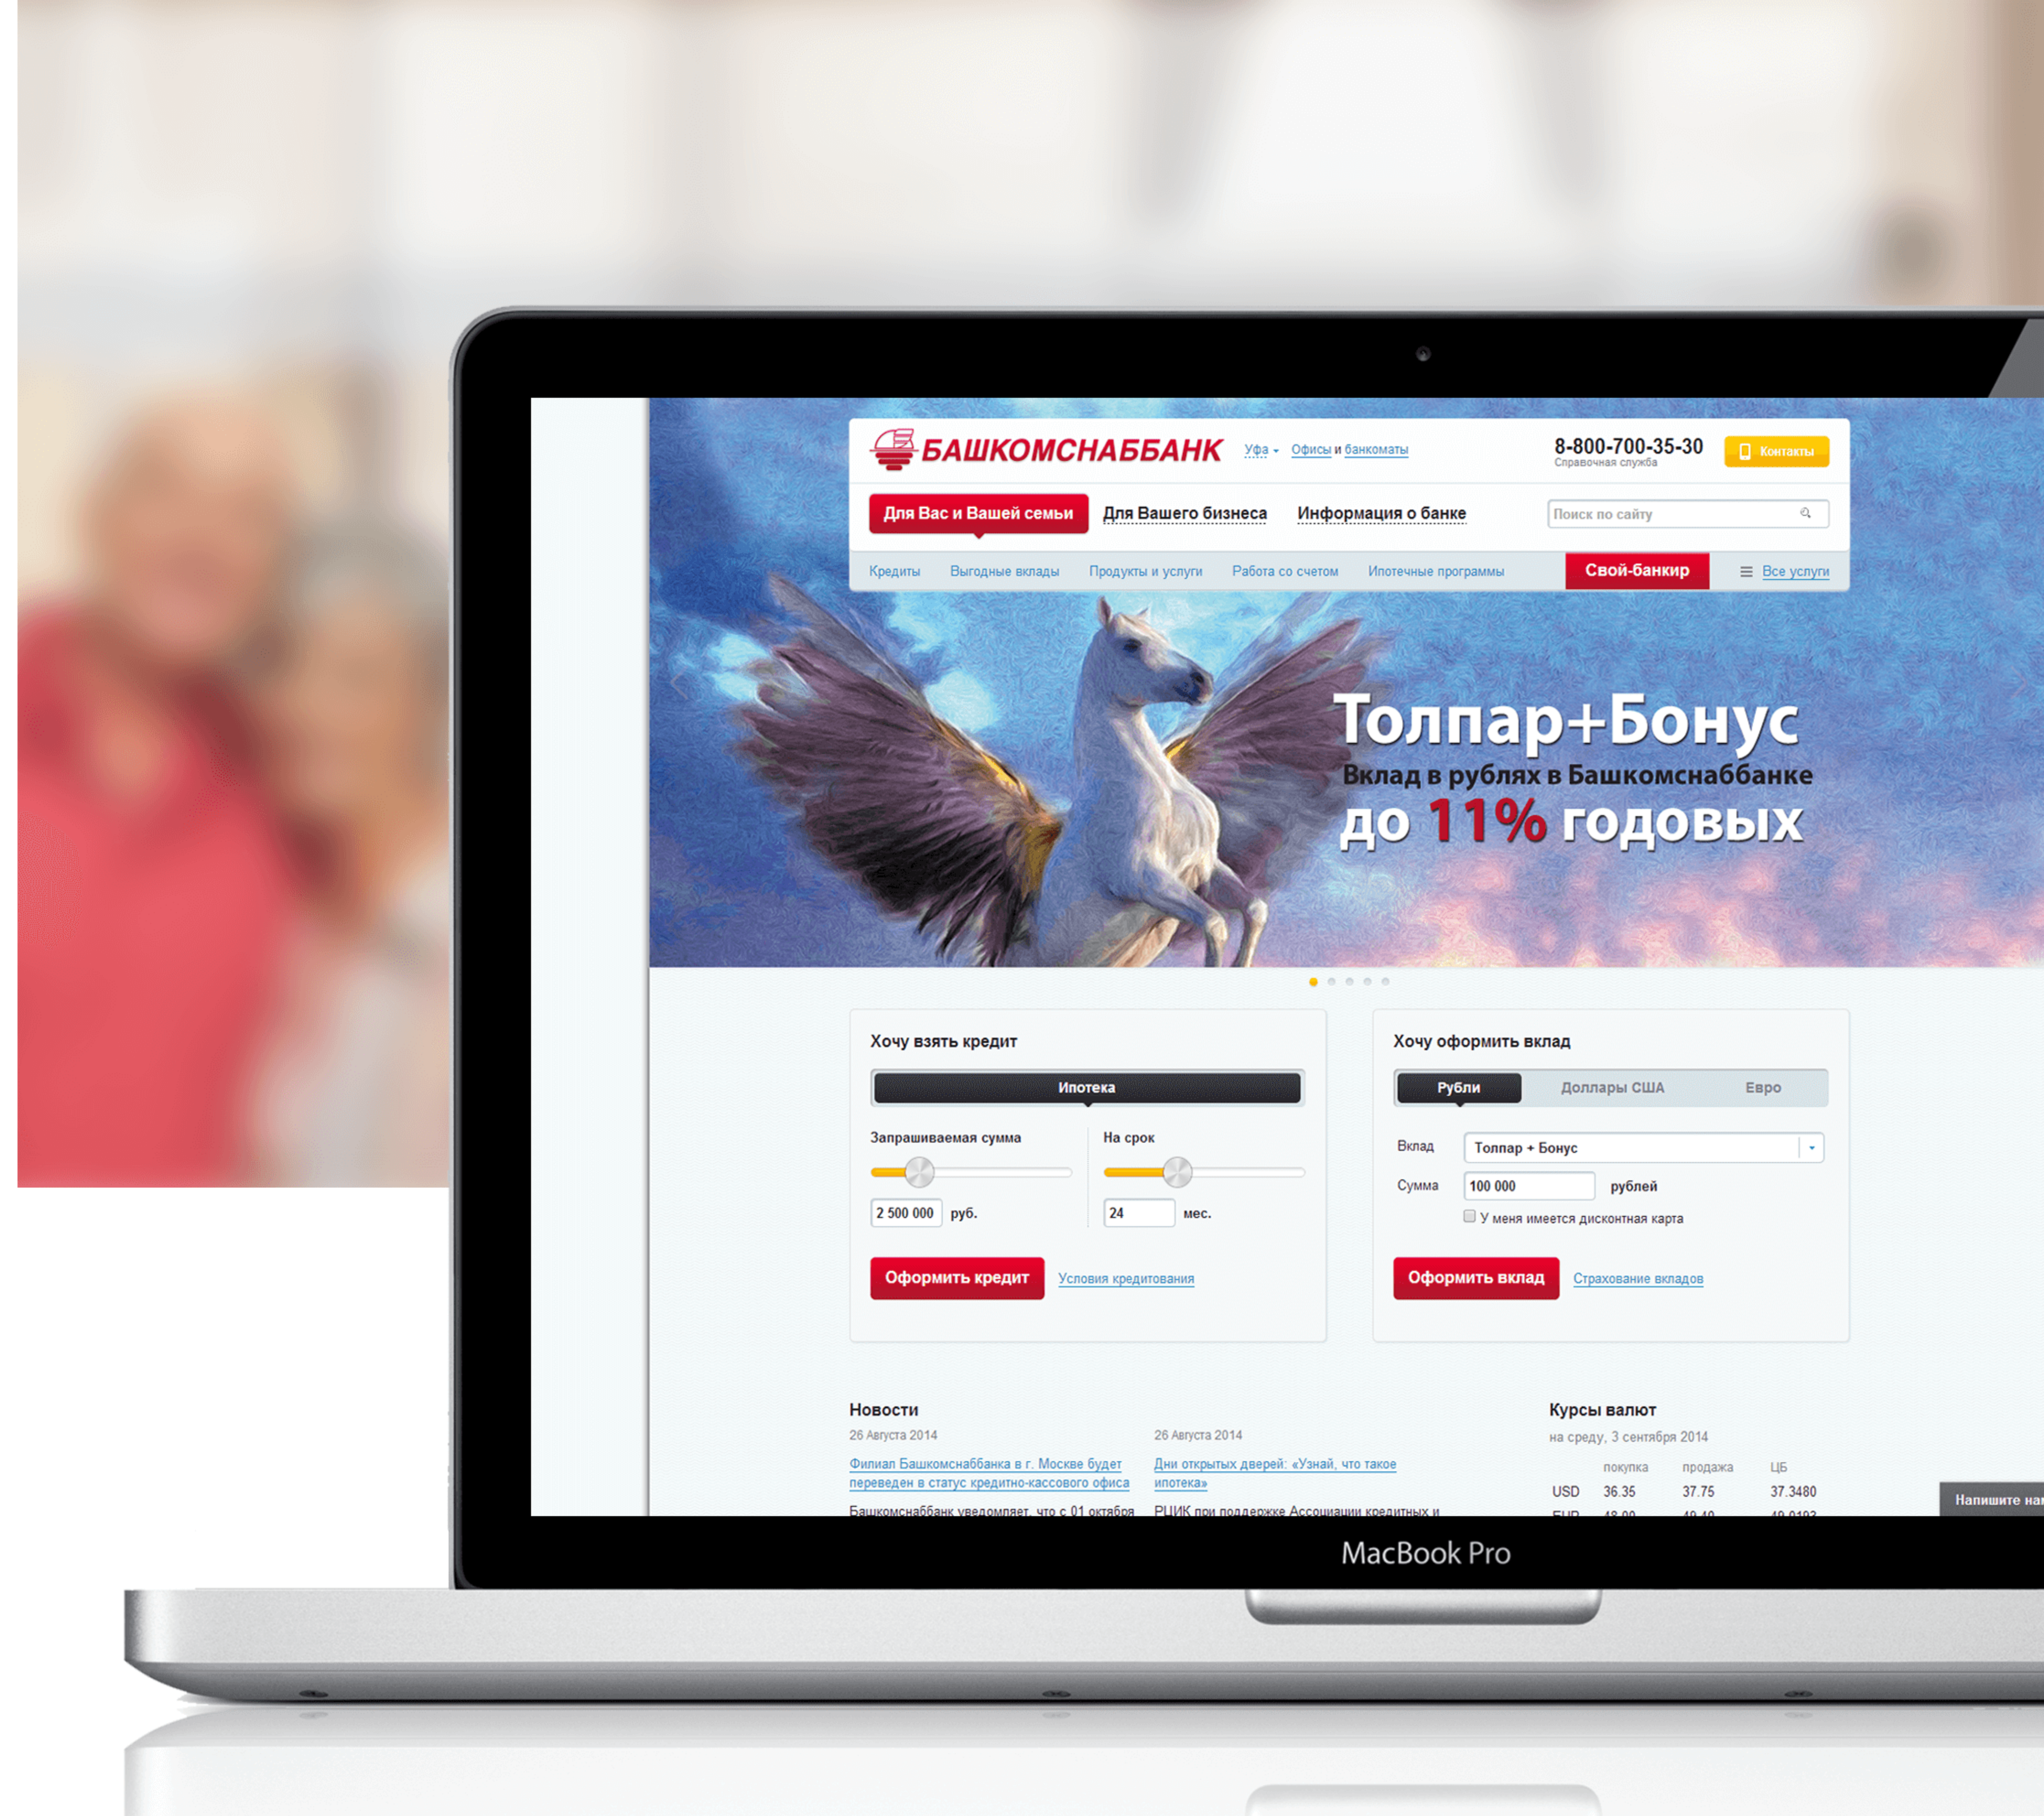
БАШКОМСНАББАНК Уфа Офисы и банкоматы

8-800-700-35-30
Справочная служба

Контакты

Для Вас и Вашей семьи Для Вашего бизнеса Информация о банке

Поиск по сайту

Кредиты Выгодные вклады Продукты и услуги Работа со счетом Ипотечные программы Свой-банкир Все услуги

Толпар+Бонус
Вклад в рублях в Башкомснаббанке
до 11% годовых

Хочу взять кредит

Ипотека

Запрашиваемая сумма
2 500 000 руб.

На срок
24 мес.

Оформить кредит Условия кредитования

Хочу оформить вклад

Рубли Доллары США Евро

Вклад Толпар + Бонус

Сумма 100 000 рублей

У меня имеется дисконтная карта

Оформить вклад Страхование вкладов

Новости

26 Августа 2014
Филиал Башкомснаббанка в г. Москве будет переведен в статус кредитно-кассового офиса
Башкомснаббанк уведомляет, что с 01 октября

26 Августа 2014
Дни открытых дверей: «Узнай, что такое ипотека»
РЦИК при поддержке Ассоциации кредитных и

Курсы валют
на среду, 3 сентября 2014

| | покупка | продажа | ЦБ |
|---|---|---|---|
| USD | 36.35 | 37.75 | 37.3480 |
| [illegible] | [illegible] | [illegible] | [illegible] |

Напишите нам

MacBook Pro